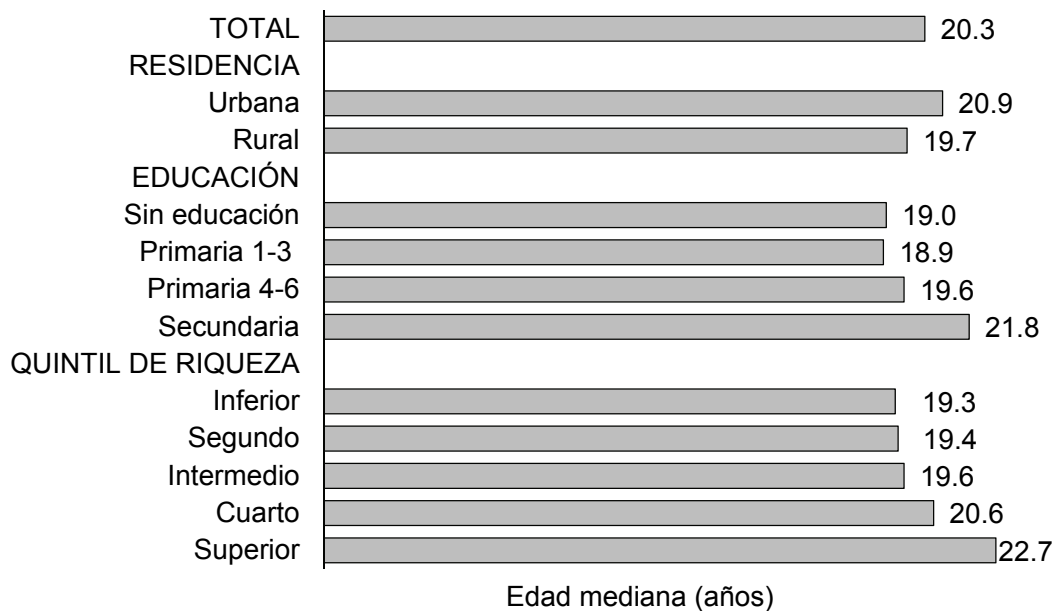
TOTAL 20.3
RESIDENCIA
Urbana 20.9
Rural 19.7
EDUCACIÓN
Sin educación 19.0
Primaria 1-3 18.9
Primaria 4-6 19.6
Secundaria 21.8
QUINTIL DE RIQUEZA
Inferior 19.3
Segundo 19.4
Intermedio 19.6
Cuarto 20.6
Superior 22.7

Edad mediana (años)